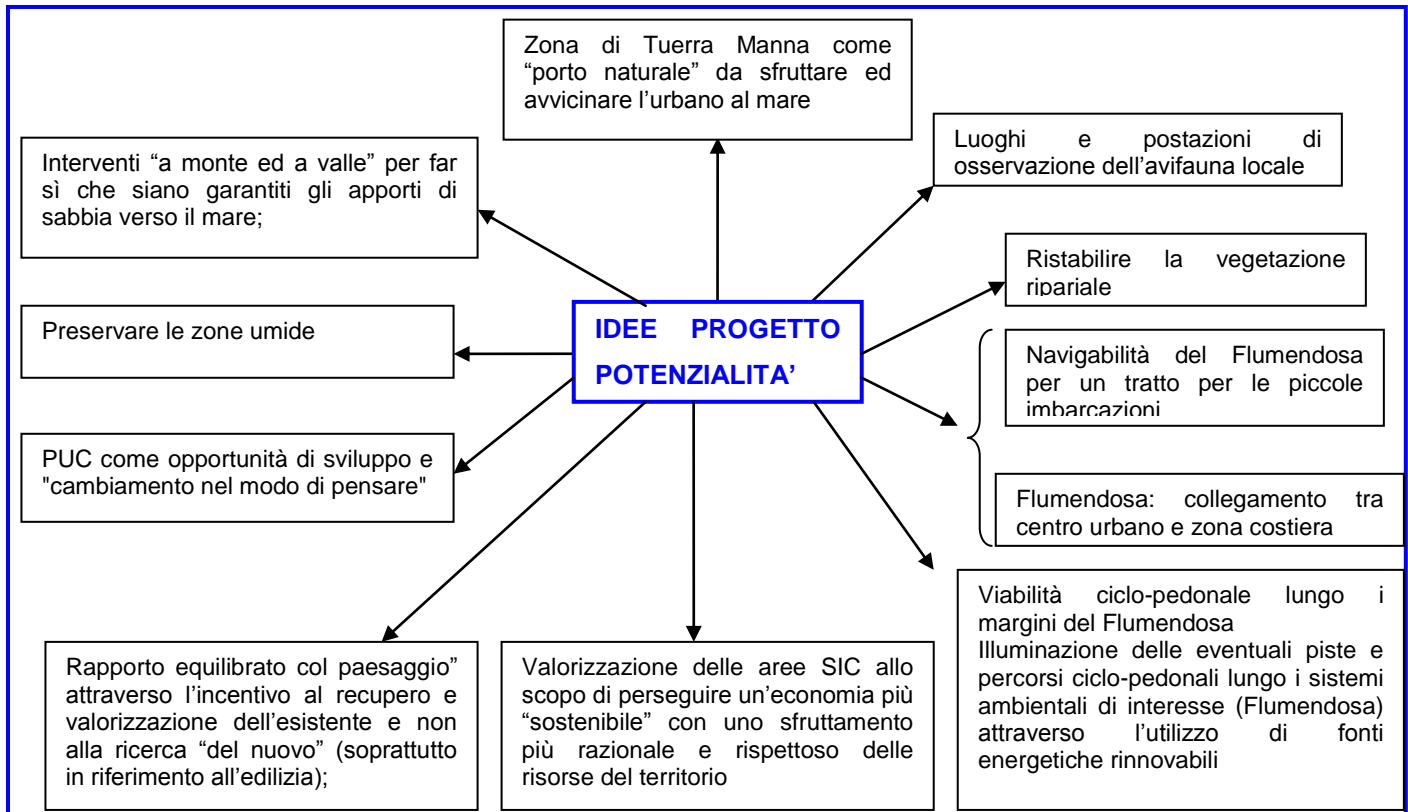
IDEE PROGETTO POTENZIALITA'

Zona di Tuerra Manna come "porto naturale" da sfruttare ed avvicinare l'urbano al mare

Interventi "a monte ed a valle" per far sì che siano garantiti gli apporti di sabbia verso il mare;

Luoghi e postazioni di osservazione dell'avifauna locale

Ristabilire la vegetazione ripariale

Preservare le zone umide

Navigabilità del Flumendosa per un tratto per le piccole imbarcazioni

PUC come opportunità di sviluppo e "cambiamento nel modo di pensare"

Flumendosa: collegamento tra centro urbano e zona costiera

Viabilità ciclo-pedonale lungo i margini del Flumendosa
Illuminazione delle eventuali piste e percorsi ciclo-pedonali lungo i sistemi ambientali di interesse (Flumendosa) attraverso l'utilizzo di fonti energetiche rinnovabili

Rapporto equilibrato col paesaggio" attraverso l'incentivo al recupero e valorizzazione dell'esistente e non alla ricerca "del nuovo" (soprattutto in riferimento all'edilizia);

Valorizzazione delle aree SIC allo scopo di perseguire un'economia più "sostenibile" con uno sfruttamento più razionale e rispettoso delle risorse del territorio